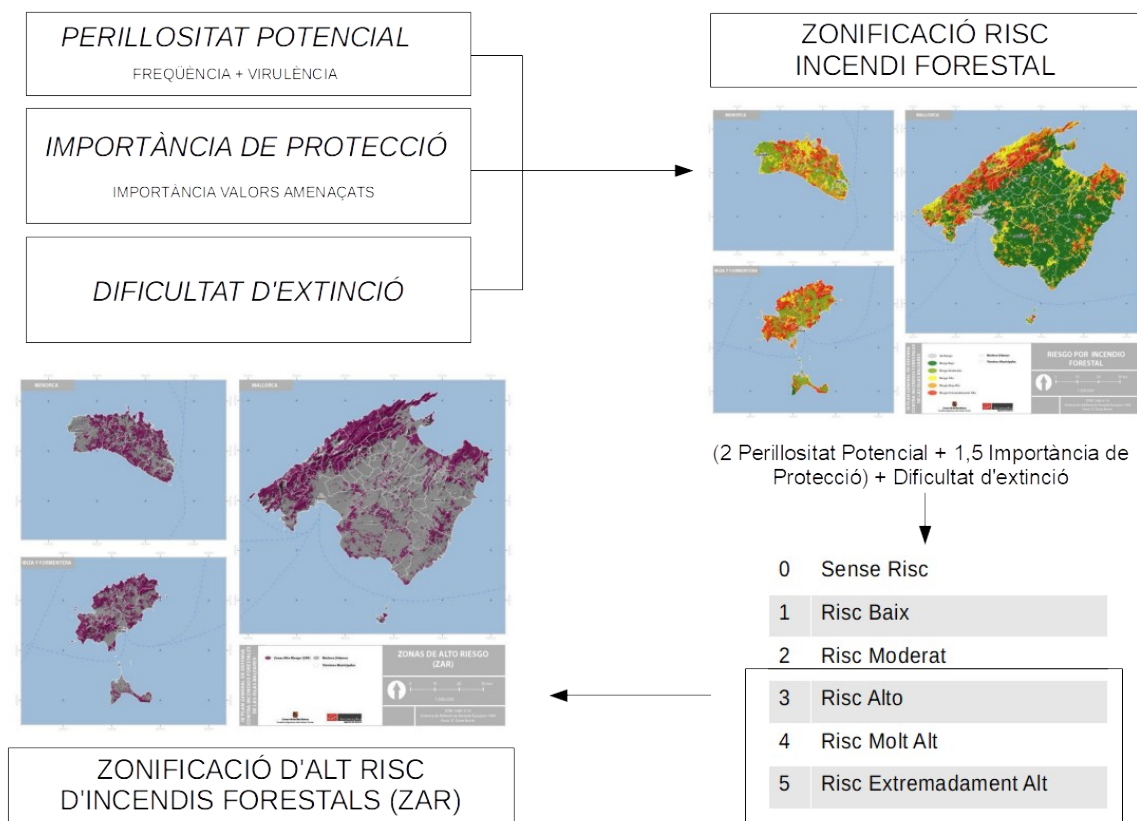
PERILLOSITAT POTENCIAL
FREQÜÈNCIA + VIRULÈNCIA

IMPORTÀNCIA DE PROTECCIÓ
IMPORTÀNCIA VALORS AMENAÇATS

DIFICULTAT D'EXTINCIÓ

ZONIFICACIÓ RISC INCENDI FORESTAL

MENORCA

MALLORCA

IBIZA Y FORMENTERA

RIESGO POR INCENDIO FORESTAL

(2 Perillositat Potencial + 1,5 Importància de Protecció) + Dificultat d'extinció

| | |
|---|---|
| 0 | Sense Risc |
| 1 | Risc Baix |
| 2 | Risc Moderat |
| 3 | Risc Alto |
| 4 | Risc Molt Alt |
| 5 | Risc Extremadament Alt |

MENORCA

MALLORCA

IBIZA Y FORMENTERA

ZONAS DE ALTO RIESGO (ZAR)

ZONIFICACIÓ D'ALT RISC D'INCENDIS FORESTALS (ZAR)